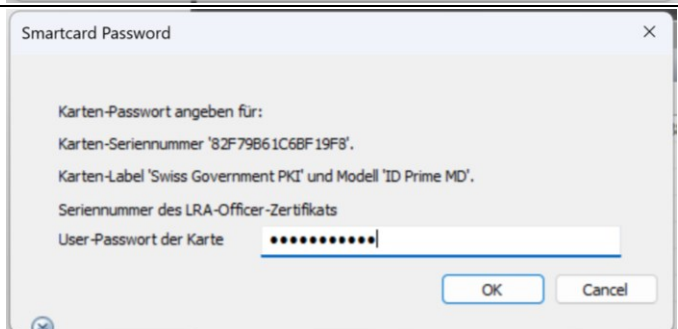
Smartcard Password

Karten-Passwort angeben für:

Karten-Seriennummer '82F79B61C6BF19F8'.

Karten-Label 'Swiss Government PKI' und Modell 'ID Prime MD'.

Seriennummer des LRA-Officer-Zertifikats

User-Passwort der Karte ●●●●●●●●●●●

OK

Cancel